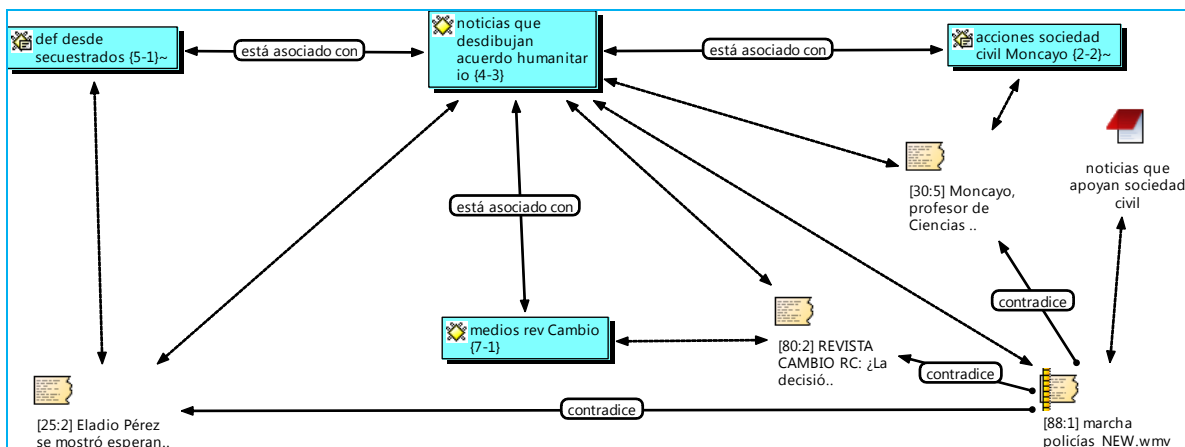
def desde secuestrados {5-1}~

está asociado con

noticias que desdibujan acuerdo humanitario {4-3}

está asociado con

acciones sociedad civil Moncayo {2-2}~

noticias que apoyan sociedad civil

[30:5] Moncayo, profesor de Ciencias ..

está asociado con

contradice

medios rev Cambio {7-1}

[80:2] REVISTA CAMBIO RC: ¿La decisió..

contradice

[25:2] Eladio Pérez se mostró esperan..

contradice

[88:1] marcha policias_NEW.wmv